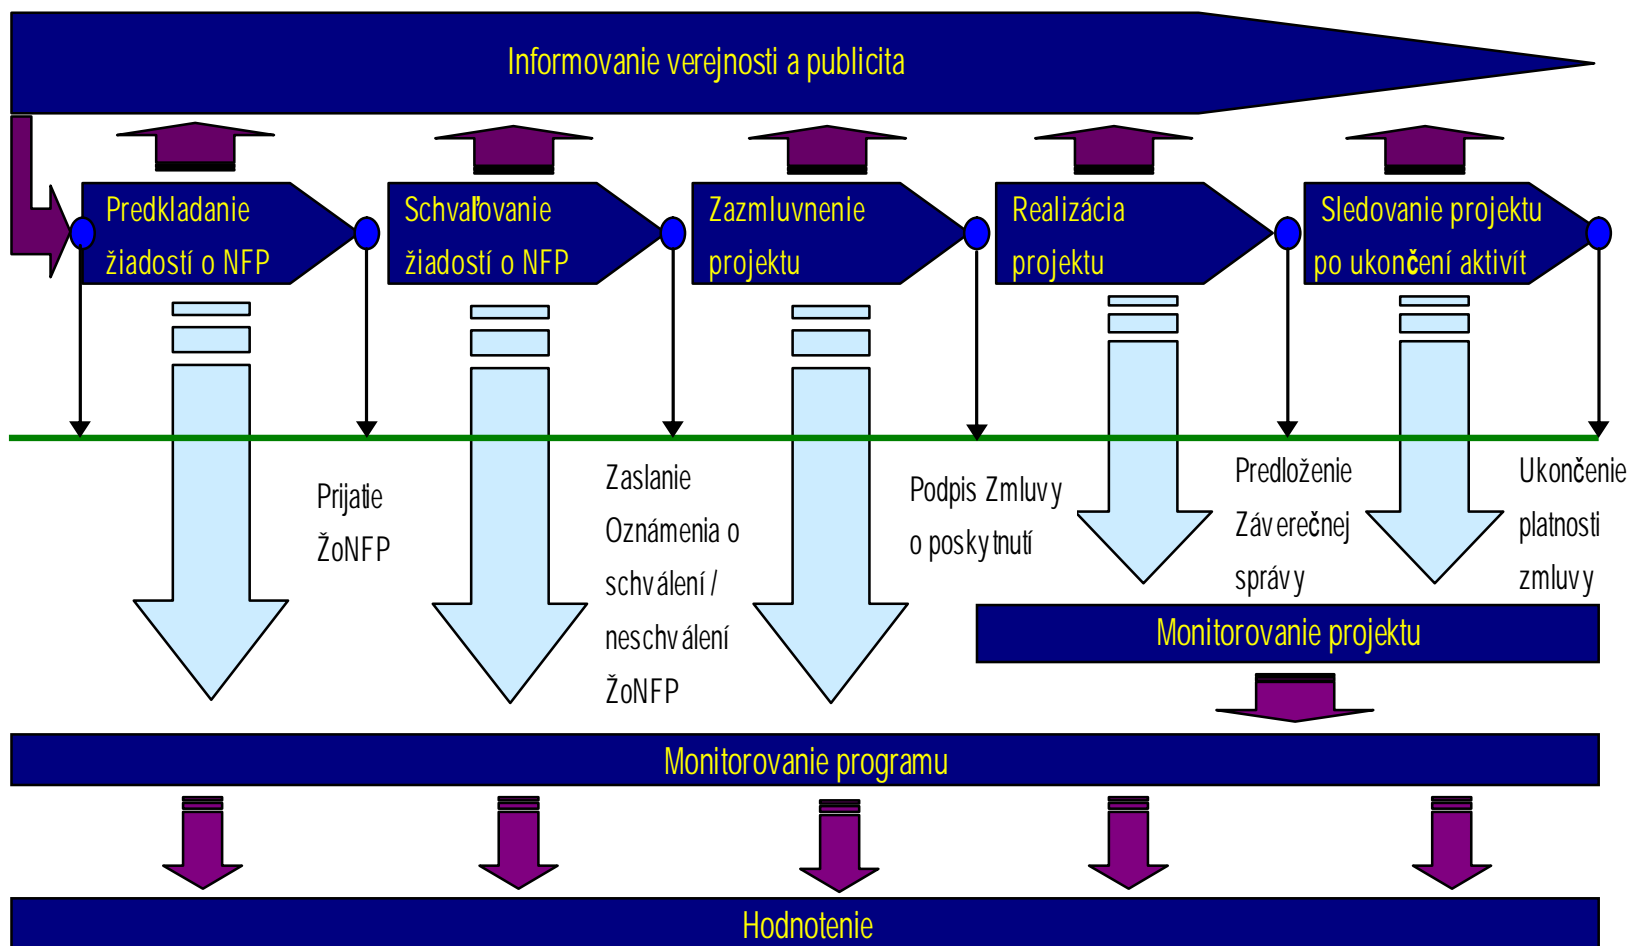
Informovanie verejnosti a publicita

Predkladanie žiadostí o NFP

Schvaľovanie žiadostí o NFP

Zazmluvnenie projektu

Realizácia projektu

Sledovanie projektu po ukončení aktivít

Prijatie ŽoNFP

Zaslanie Oznámenia o schválení / neschválení ŽoNFP

Podpis Zmluvy o poskytnutí

Predloženie Záverečnej správy

Ukončenie platnosti zmluvy

Monitorovanie projektu

Monitorovanie programu

Hodnotenie